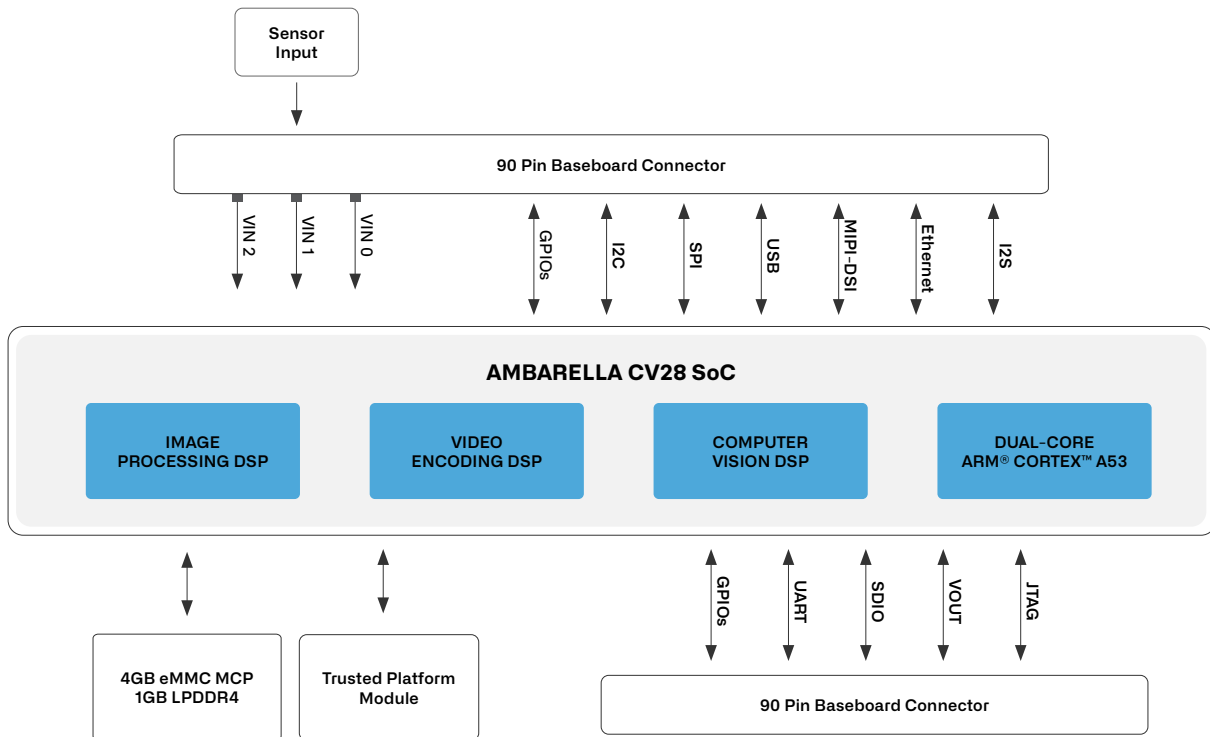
Sensor Input

90 Pin Baseboard Connector

VIN 2
VIN 1
VIN 0
GPIOs
I2C
SPI
USB
MIPI-DSI
Ethernet
I2S

AMBARELLA CV28 SoC

IMAGE PROCESSING DSP

VIDEO ENCODING DSP

COMPUTER VISION DSP

DUAL-CORE ARM® CORTEX™ A53

GPIOs
UART
SDIO
VOUT
JTAG

4GB eMMC MCP
1GB LPDDR4

Trusted Platform Module

90 Pin Baseboard Connector